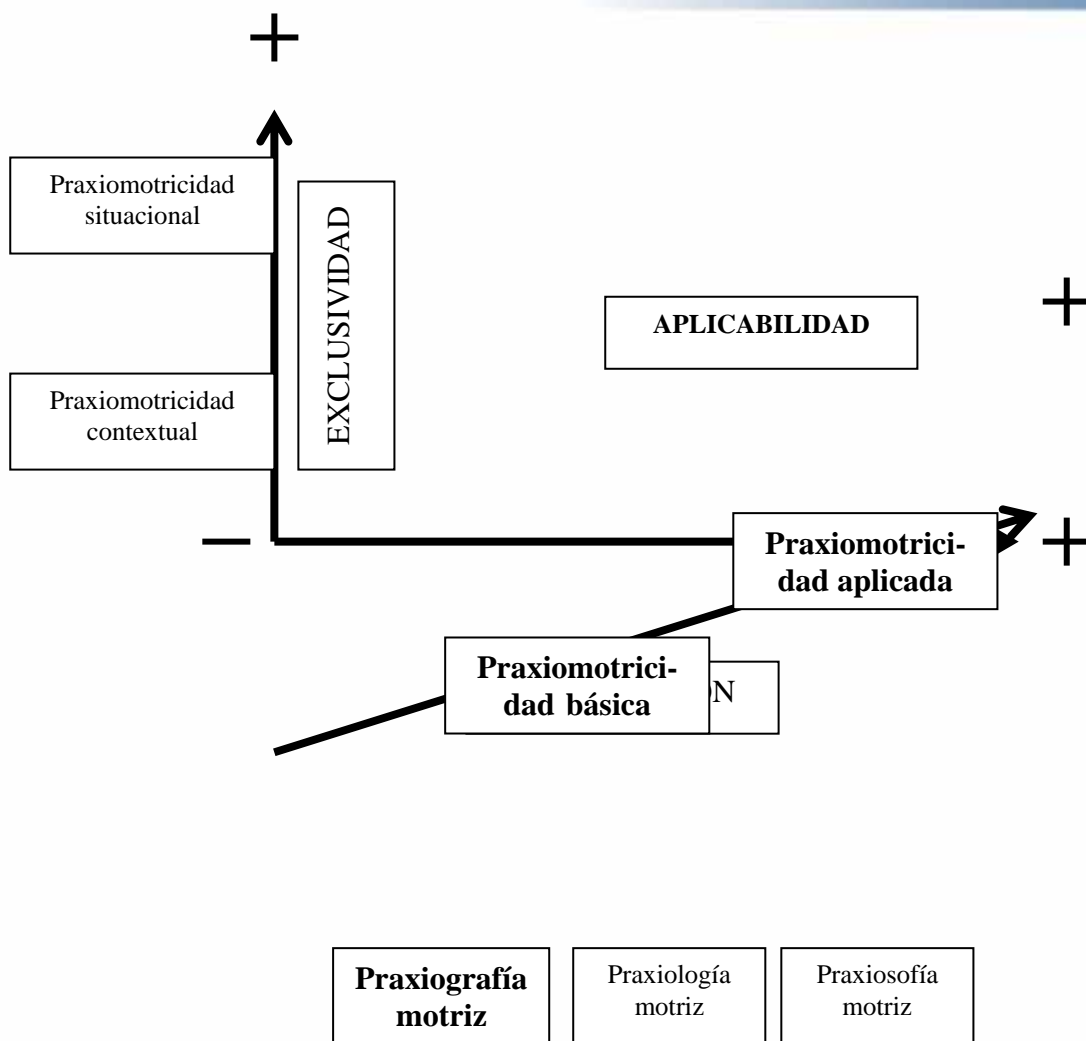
+

Praxiomotricidad situacional

EXCLUSIVIDAD

APLICABILIDAD

+

Praxiomotricidad contextual

–

Praxiomotricidad aplicada

+

Praxiomotricidad básica

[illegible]N

Praxiografía motriz

Praxiología motriz

Praxiosofía motriz